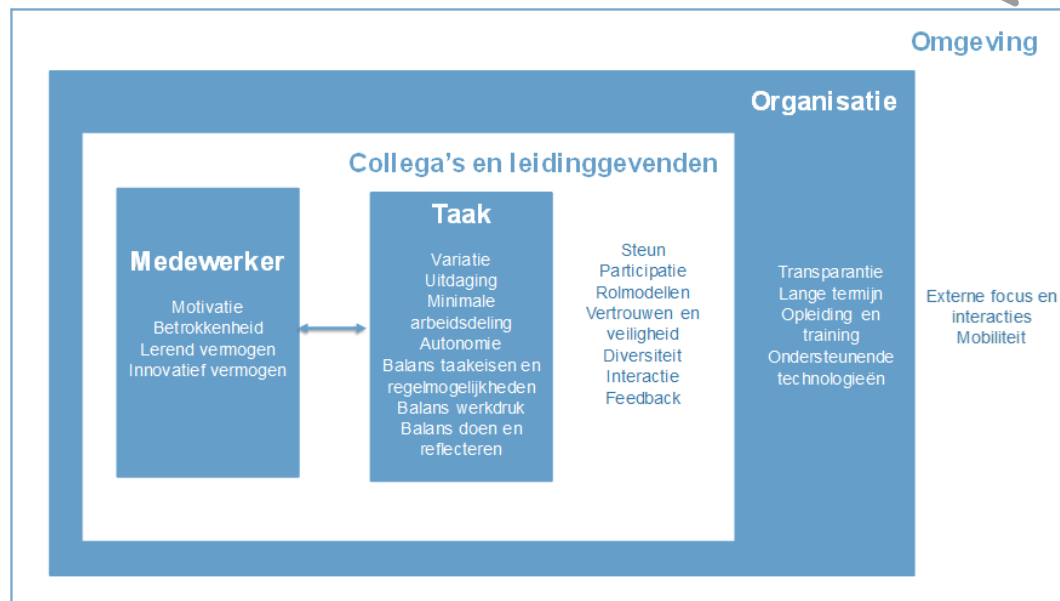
Omgeving

Organisatie

Collega's en leidinggevenden

Medewerker

Motivatie
Betrokkenheid
Lerend vermogen
Innovatief vermogen

Taak

Variatie
Uitdaging
Minimale arbeidsdeling
Autonomie
Balans taakeisen en regelmogelijkheden
Balans werkdruk
Balans doen en reflecteren

Steun
Participatie
Rolmodellen
Vertrouwen en veiligheid
Diversiteit
Interactie
Feedback

Transparantie
Lange termijn
Opleiding en training
Ondersteunende technologieën

Externe focus en interacties
Mobiliteit